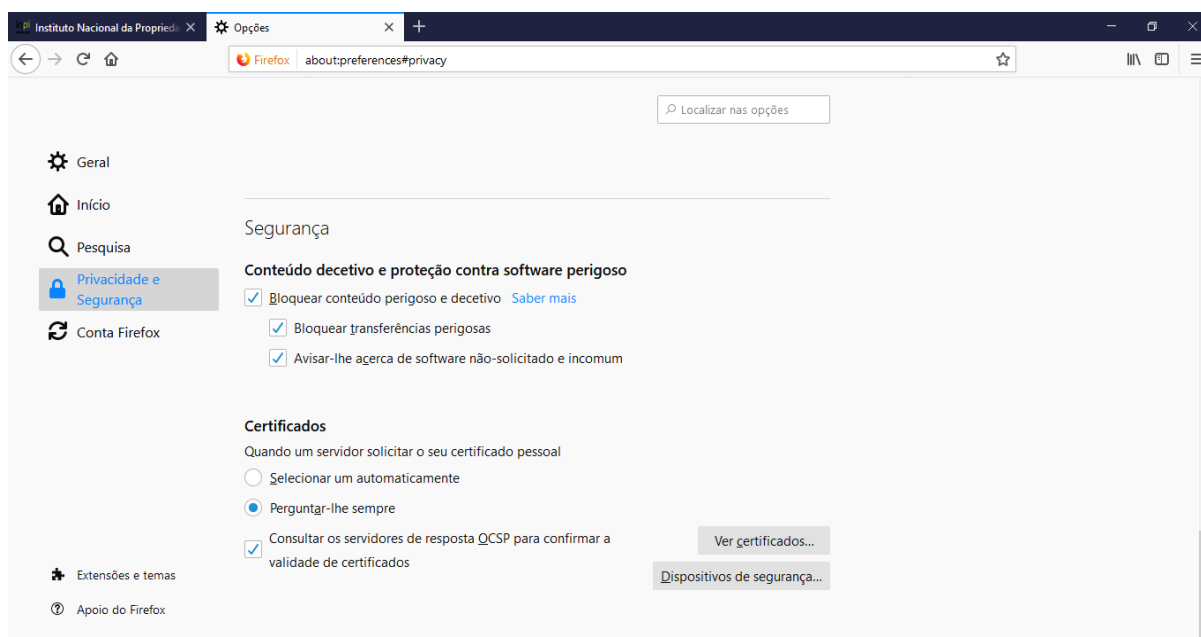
Instituto Nacional da Proprieda ×
Opções ×
+

Firefox about:preferences#privacy

Localizar nas opções

Geral
Início
Pesquisa
Privacidade e Segurança
Conta Firefox

Segurança

Conteúdo decetivo e proteção contra software perigoso

Bloquear conteúdo perigoso e decetivo Saber mais

Bloquear transferências perigosas

Avisar-lhe acerca de software não-solicitado e incomum

Certificados

Quando um servidor solicitar o seu certificado pessoal

Selecionar um automaticamente

Perguntar-lhe sempre

Consultar os servidores de resposta OCSP para confirmar a validade de certificados

Ver certificados...

Dispositivos de segurança...

Extensões e temas

Apoio do Firefox